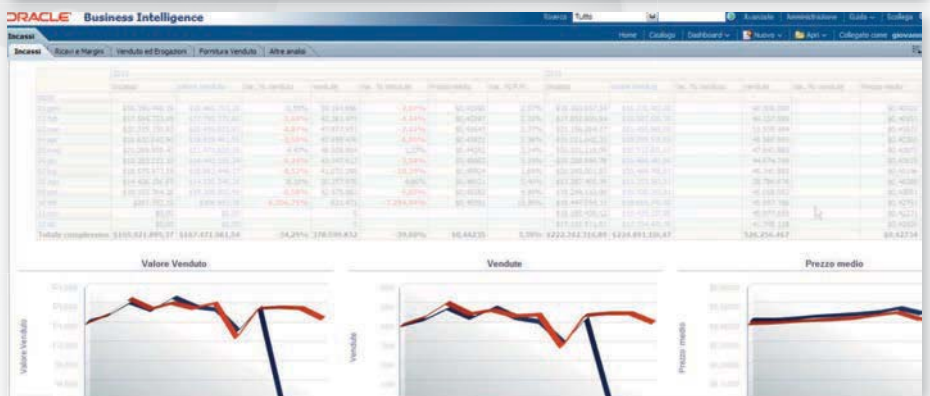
ORACLE Business Intelligence

Ricerca Tutto Avanzate | Amministrazione | Guida | Scollega

Incassi

Home | Catalogo | Dashboard | Nuovo | Apri | Collegato come giovann

Incassi | Ricavi e Margini | Venduto ed Erogazioni | Fornitura Venduto | Altre analisi

Totale complessivo $165.021.895,37 $167.471.961,54 -24,29% 378.599.832 29,60% $0,44235 5,59% $222.242.316,89 $224.891.150,47 526.256.467 $0,42734

Valore Venduto

Vendute

Prezzo medio

Valore Venduto

Vendute

Prezzo medio